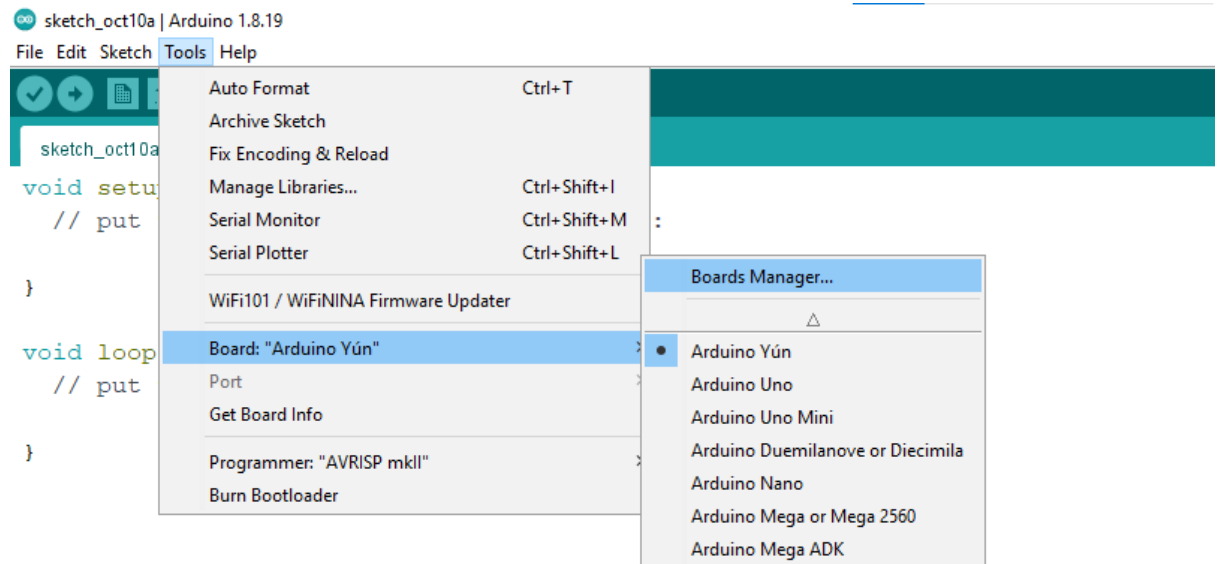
sketch_oct10a | Arduino 1.8.19

File Edit Sketch Tools Help

sketch_oct10a

void setu
// put
:

}

void loop
// put

}

Auto Format Ctrl+T
Archive Sketch
Fix Encoding & Reload
Manage Libraries... Ctrl+Shift+I
Serial Monitor Ctrl+Shift+M
Serial Plotter Ctrl+Shift+L
WiFi101 / WiFiNINA Firmware Updater
Board: "Arduino Yún"
Port
Get Board Info
Programmer: "AVRISP mkII"
Burn Bootloader

Boards Manager...
△
Arduino Yún
Arduino Uno
Arduino Uno Mini
Arduino Duemilanove or Diecimila
Arduino Nano
Arduino Mega or Mega 2560
Arduino Mega ADK